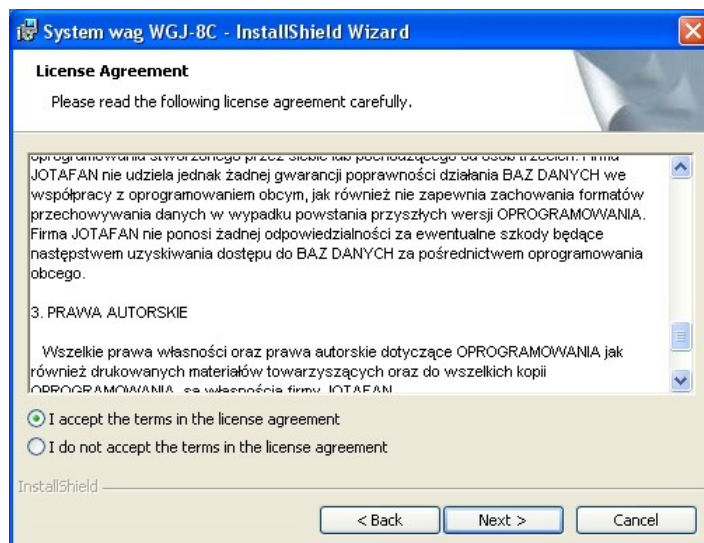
System wag WGJ-8C - InstallShield Wizard

License Agreement

Please read the following license agreement carefully.

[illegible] JOTAFAN nie udziela jednak żadnej gwarancji poprawności działania BAZ DANYCH we współpracy z oprogramowaniem obcym, jak również nie zapewnia zachowania formatów przechowywania danych w wypadku powstania przyszłych wersji OPROGRAMOWANIA. Firma JOTAFAN nie ponosi żadnej odpowiedzialności za ewentualne szkody będące następstwem uzyskiwania dostępu do BAZ DANYCH za pośrednictwem oprogramowania obcego.

3. PRAWA AUTORSKIE

Wszelkie prawa własności oraz prawa autorskie dotyczące OPROGRAMOWANIA jak również drukowanych materiałów towarzyszących oraz do wszelkich kopii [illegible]

I accept the terms in the license agreement

I do not accept the terms in the license agreement

InstallShield

< Back

Next >

Cancel